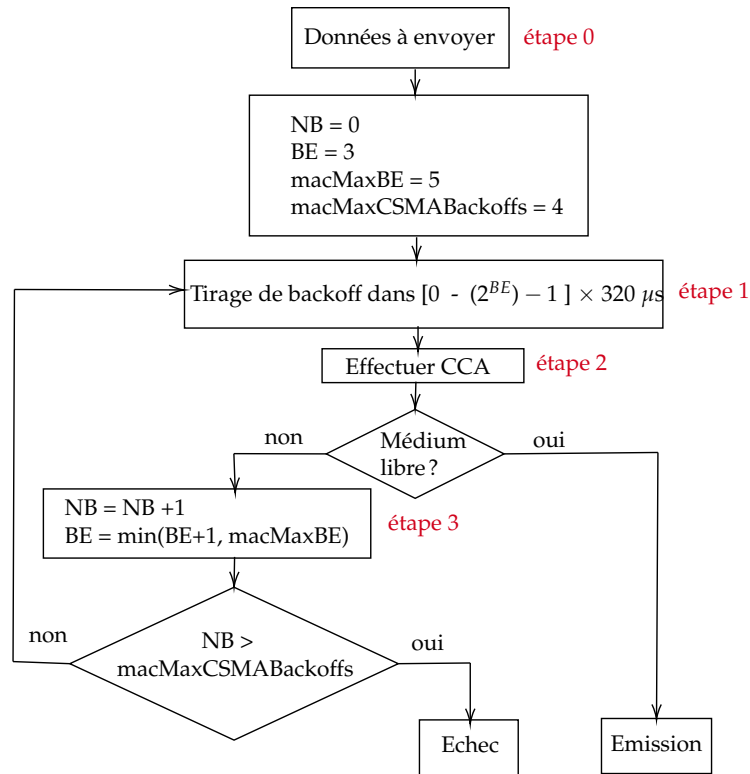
Données à envoyer

étape 0

NB = 0
BE = 3
macMaxBE = 5
macMaxCSMABackoffs = 4

Tirage de backoff dans $[0 - (2^{BE}) - 1] \times 320\ \mu s$

étape 1

Effectuer CCA

étape 2

non

Médium libre ?

oui

NB = NB +1
BE = min(BE+1, macMaxBE)

étape 3

non

NB > macMaxCSMABackoffs

oui

Echec

Emission